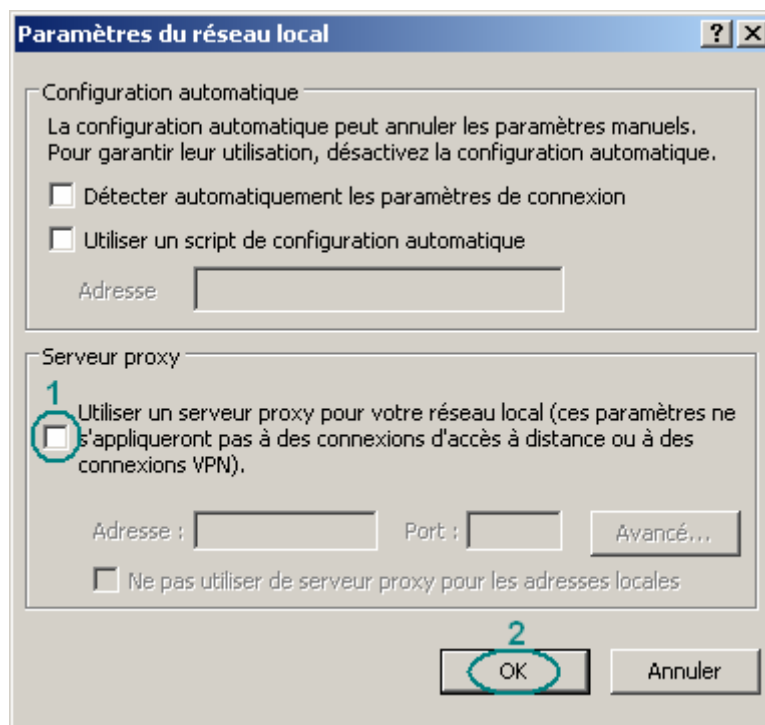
Paramètres du réseau local

? X

Configuration automatique

La configuration automatique peut annuler les paramètres manuels. Pour garantir leur utilisation, désactivez la configuration automatique.

Détecter automatiquement les paramètres de connexion

Utiliser un script de configuration automatique

Adresse

Serveur proxy

1

Utiliser un serveur proxy pour votre réseau local (ces paramètres ne s'appliqueront pas à des connexions d'accès à distance ou à des connexions VPN).

Adresse : Port : Avancé...

Ne pas utiliser de serveur proxy pour les adresses locales

2

OK Annuler